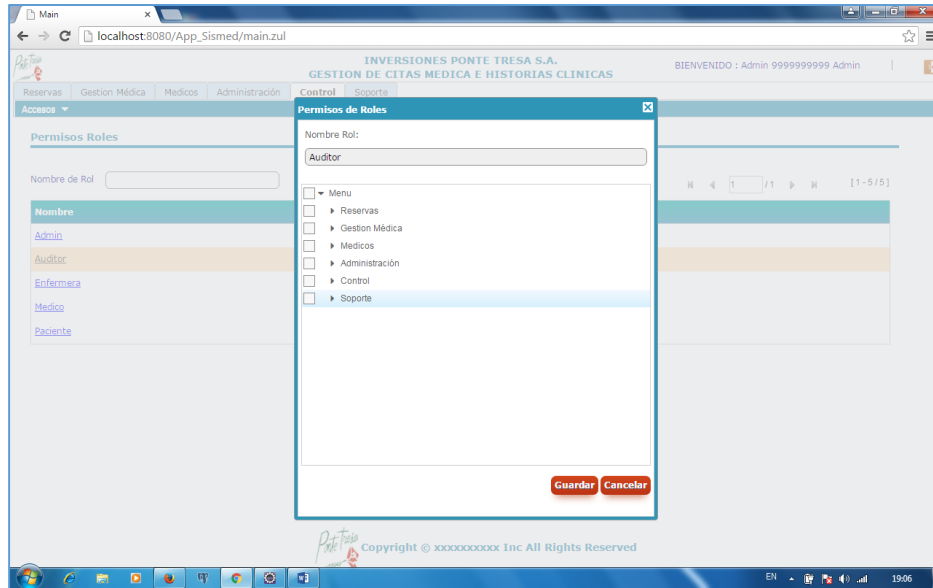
Main ×

localhost:8080/App_Sismed/main.zul

Ponte Tresa

INVERSIONES PONTE TRESA S.A.
GESTION DE CITAS MEDICA E HISTORIAS CLINICAS

BIENVENIDO : Admin 9999999999 Admin

Reservas | Gestion Médica | Medicos | Administración | Control | Soporte

Accesos ▾

Permisos Roles

Nombre de Rol

1 /1 [1 - 5 / 5]

| Nombre |
|---|
| Admin |
| Auditor |
| Enfermera |
| Medico |
| Paciente |

Permisos de Roles

Nombre Rol:

Auditor

Menu
Reservas
Gestion Médica
Medicos
Administración
Control
Soporte

Guardar Cancelar

Ponte Tresa Copyright © xxxxxxxxxx Inc All Rights Reserved

EN 19:06